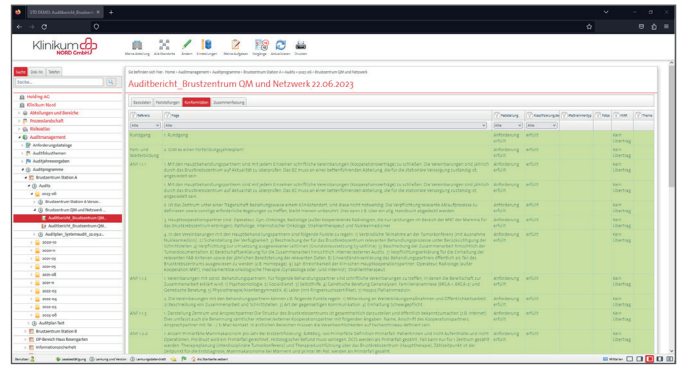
Klinikum NORD GmbH

Sie befinden sich hier: Home » Auditmanagement » Auditprogramme » Brustzentrum Station A » Audits » 2023-w6 » Brustzentrum QM und Netzwerk

Auditbericht_Brustzentrum QM und Netzwerk 22.06.2023

Basisdaten | Feststellungen | Vorformulieren | Zusammenfassung

| Referenz | Frage | Feststellung | Klassifizierung | Maßnahmen | Fälligkeit | Kraft | Thema |
|---|---|---|---|---|---|---|---|
| Zuordnung | 1. Zuordnung | | | | | | |
| Form und Basisforderung | 2. Gibt es einen Kooperationsvertrag? | Anforderung erfüllt | erfüllt | | | kein Übertrag | |
| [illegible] | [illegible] | Anforderung erfüllt | erfüllt | | | kein Übertrag | |
| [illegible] | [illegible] | Anforderung erfüllt | erfüllt | | | kein Übertrag | |
| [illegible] | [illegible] | Anforderung erfüllt | erfüllt | | | kein Übertrag | |
| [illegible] | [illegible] | Anforderung erfüllt | erfüllt | | | kein Übertrag | |
| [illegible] | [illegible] | Anforderung erfüllt | erfüllt | | | kein Übertrag | |
| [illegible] | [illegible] | Anforderung erfüllt | erfüllt | | | kein Übertrag | |
| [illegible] | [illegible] | Anforderung erfüllt | erfüllt | | | kein Übertrag | |

Suche | Links | Tabellen
Holding AG
Klinikum Nord
Abteilungen und Bereiche
Prozesslandschaft
Risikoatlas
Auditmanagement
Anforderungskataloge
Auditfeststellungen
Auditjahresplanung
Auditprogramme
Brustzentrum Station A
Audits
2023-w6
Auditbericht_Brustzentrum QM...